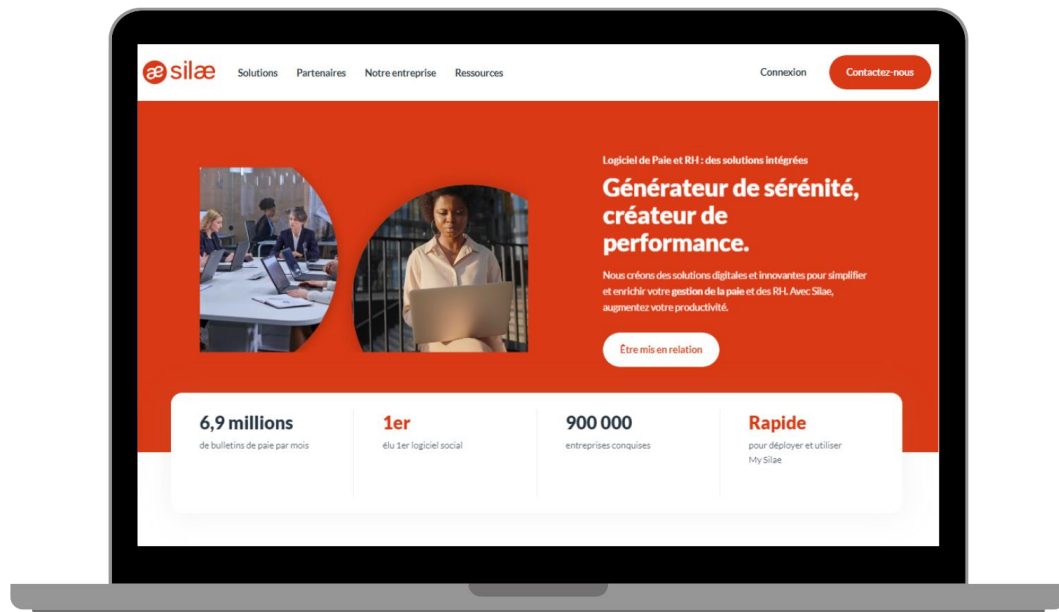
æ silæ

Solutions Partenaires Notre entreprise Ressources

Connexion Contactez-nous

Logiciel de Paie et RH : des solutions intégrées

Générateur de sérénité, créateur de performance.

Nous créons des solutions digitales et innovantes pour simplifier et enrichir votre gestion de la paie et des RH. Avec Silae, augmentez votre productivité.

Être mis en relation

6,9 millions
de bulletins de paie par mois

1er
élu 1er logiciel social

900 000
entreprises conquises

Rapide
pour déployer et utiliser My Silae